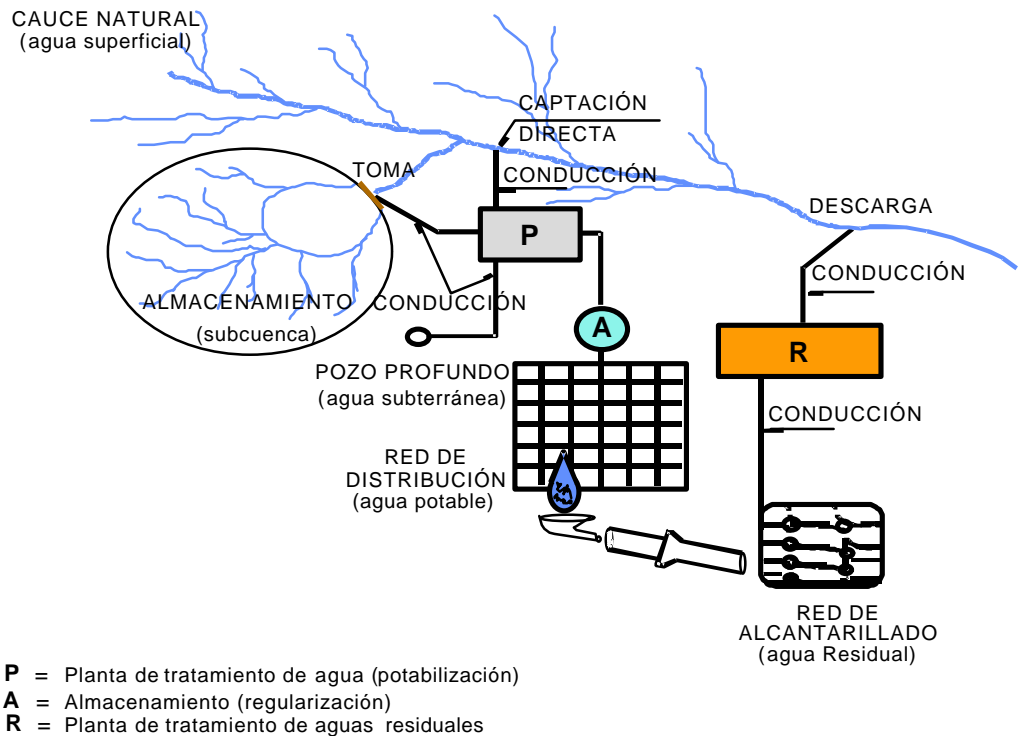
CAUCE NATURAL
(agua superficial)

CAPTACIÓN
DIRECTA

TOMA

CONDUCCIÓN

P

DESCARGA

CONDUCCIÓN

ALMACENAMIENTO
(subcuenca)

CONDUCCIÓN

A

R

POZO PROFUNDO
(agua subterránea)

CONDUCCIÓN

RED DE
DISTRIBUCIÓN
(agua potable)

RED DE
ALCANTARILLADO
(agua Residual)

**P** = Planta de tratamiento de agua (potabilización)
**A** = Almacenamiento (regularización)
**R** = Planta de tratamiento de aguas residuales